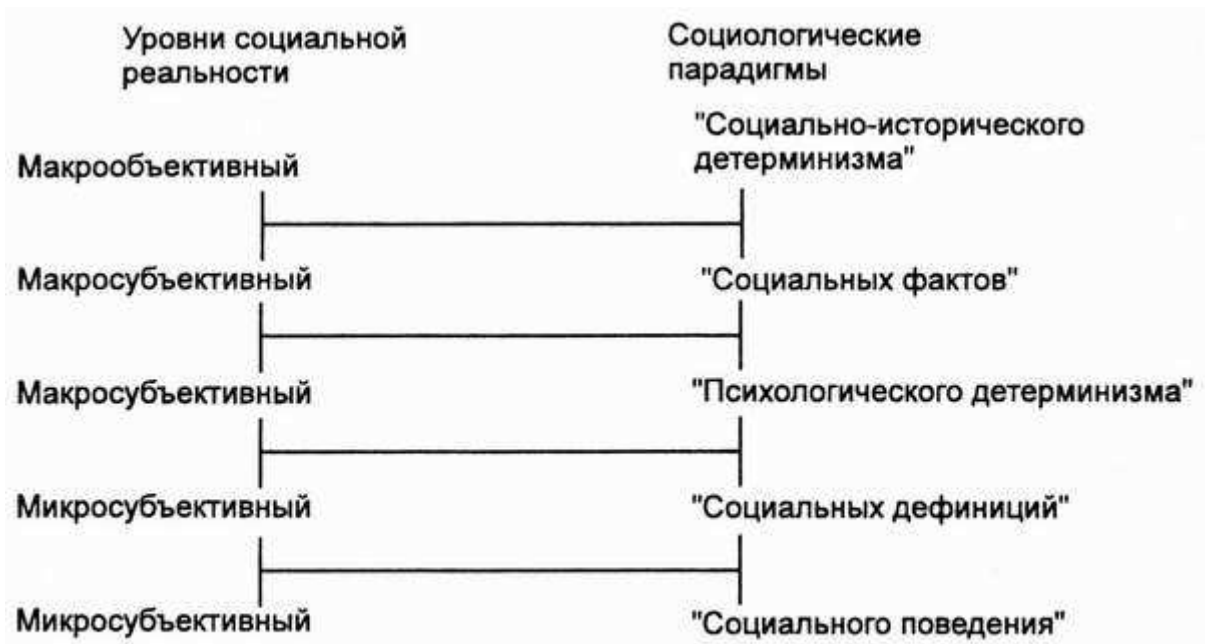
Уровни социальной реальности

Социологические парадигмы

Макрообъективный

"Социально-исторического детерминизма"

Макросубъективный

"Социальных фактов"

Макросубъективный

"Психологического детерминизма"

Микросубъективный

"Социальных дефиниций"

Микросубъективный

"Социального поведения"